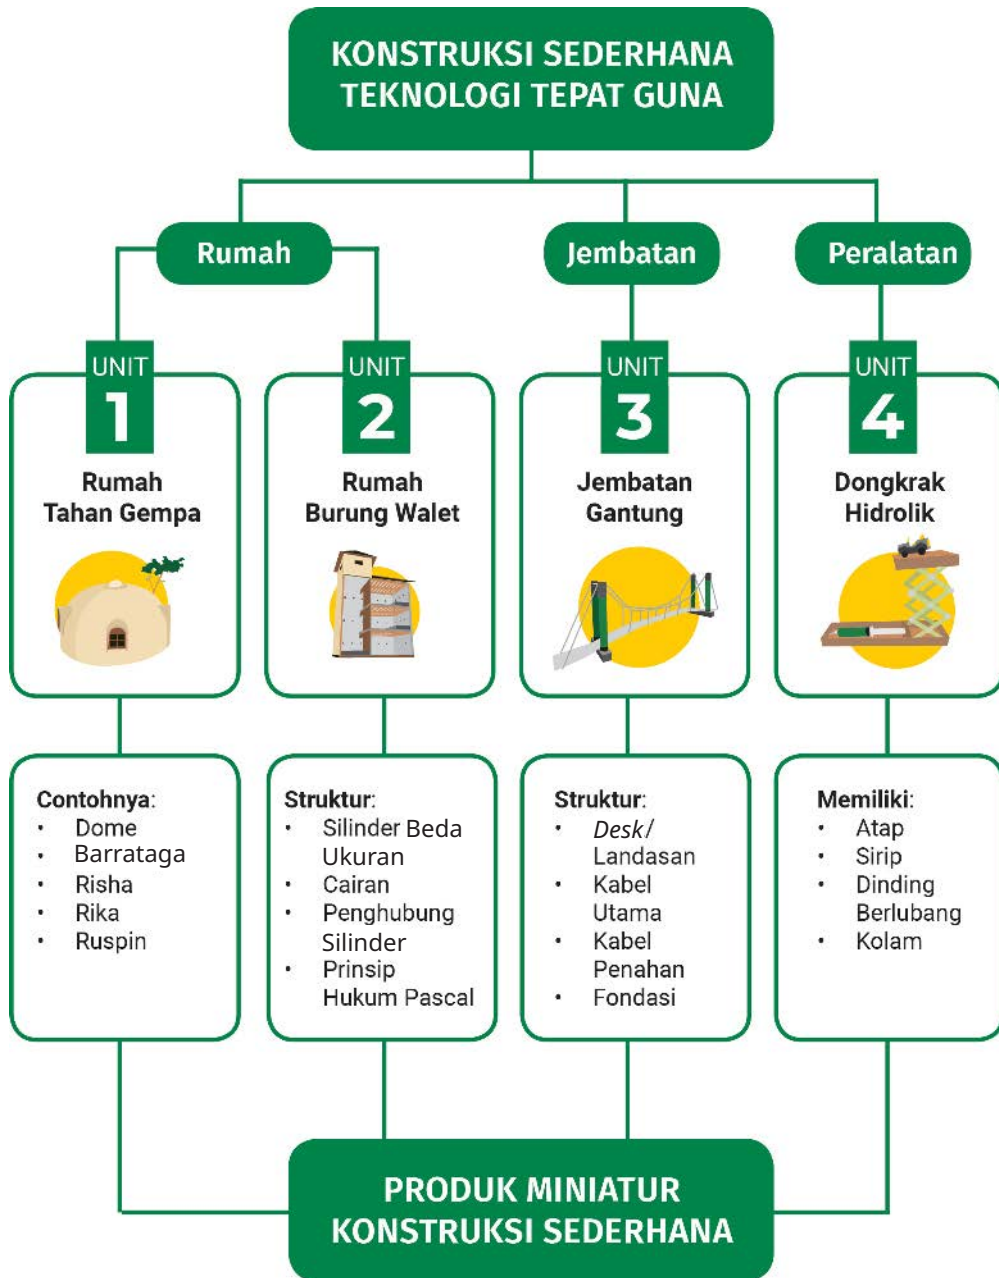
KONSTRUKSI SEDERHANA TEKNOLOGI TEPAT GUNA

Rumah

Jembatan

Peralatan

UNIT 1
Rumah Tahan Gempa

UNIT 2
Rumah Burung Walet

UNIT 3
Jembatan Gantung

UNIT 4
Dongkrak Hidrolik

Contohnya:
- Dome
- Barrataga
- Risha
- Rika
- Ruspin

Struktur:
- Silinder Beda Ukuran
- Cairan
- Penghubung Silinder
- Prinsip Hukum Pascal

Struktur:
- *Desk*/ Landasan
- Kabel Utama
- Kabel Penahan
- Fondasi

Memiliki:
- Atap
- Sirip
- Dinding Berlubang
- Kolam

PRODUK MINIATUR KONSTRUKSI SEDERHANA